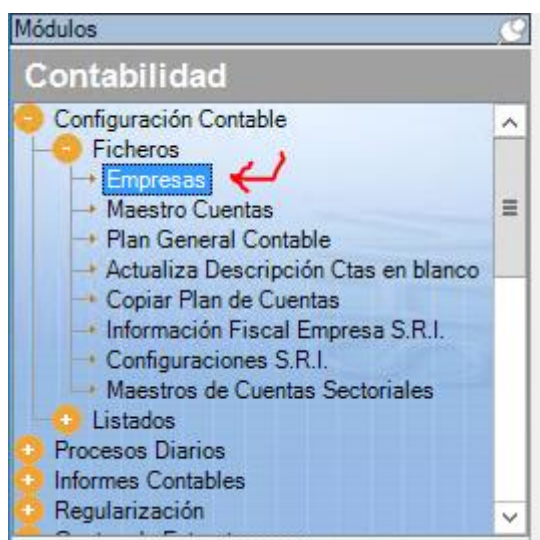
Módulos

Contabilidad

Configuración Contable
Ficheros
Empresas
Maestro Cuentas
Plan General Contable
Actualiza Descripción Ctas en blanco
Copiar Plan de Cuentas
Información Fiscal Empresa S.R.I.
Configuraciones S.R.I.
Maestros de Cuentas Sectoriales
Listados
Procesos Diarios
Informes Contables
Regularización
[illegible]